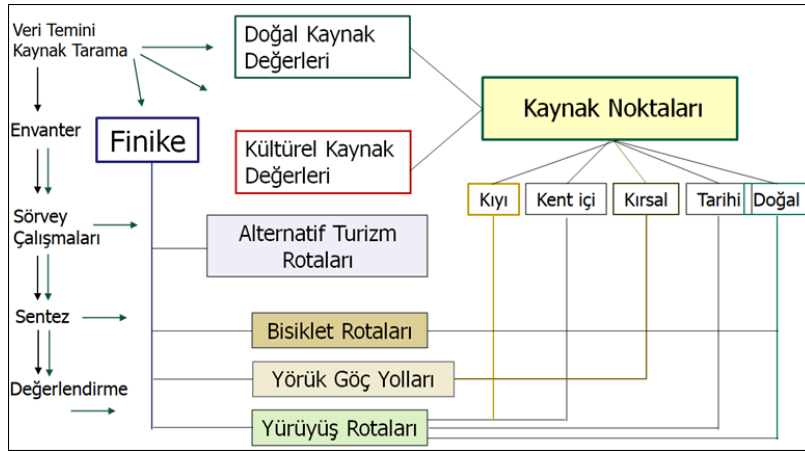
Veri Temini
Kaynak Tarama

Envanter

Sörvey
Çalışmaları

Sentez

Değerlendirme

Finike

Doğal Kaynak
Değerleri

Kültürel Kaynak
Değerleri

Kaynak Noktaları

Kıyı

Kent içi

Kırsal

Tarihi

Doğal

Alternatif Turizm
Rotaları

Bisiklet Rotaları

Yörük Göç Yolları

Yürüyüş Rotaları